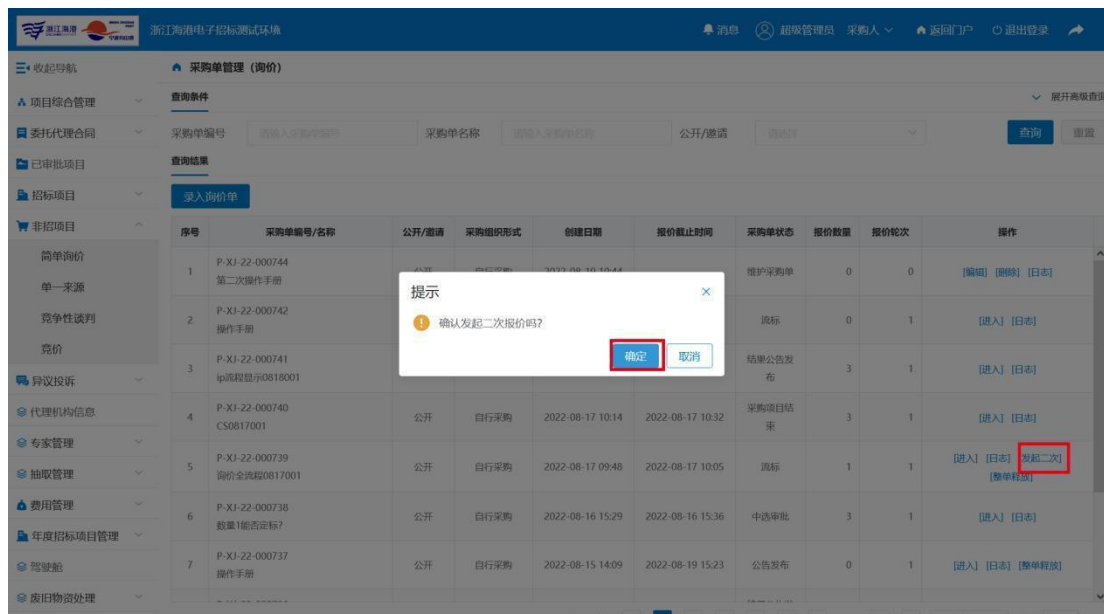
浙江海港电子招标测试环境

消息 超级管理员 采购人 返回门户 退出登录

收起导航
项目综合管理
委托代理合同
已审批项目
招标项目
非招项目
简单询价
单一来源
竞争性谈判
竞价
异议投诉
代理机构信息
专家管理
抽取管理
费用管理
年度招标项目管理
驾驶舱
废旧物资处理

采购单管理（询价）

查询条件
展开高级查询

采购单编号 请输入采购单编号
采购单名称 请输入采购单名称
公开/邀请 请选择
查询 重置

查询结果
录入询价单

| 序号 | 采购单编号/名称 | 公开/邀请 | 采购组织形式 | 创建日期 | 报价截止时间 | 采购单状态 | 报价数量 | 报价轮次 | 操作 |
|---|---|---|---|---|---|---|---|---|---|
| 1 | P-XJ-22-000744 第二次操作手册 | 公开 | 自行采购 | 2022-08-19 10:44 | | 维护采购单 | 0 | 0 | [编辑] [删除] [日志] |
| 2 | P-XJ-22-000742 操作手册 | | | | | 流标 | 0 | 1 | [进入] [日志] |
| 3 | P-XJ-22-000741 ip流程显示0818001 | | | | | 结果公告发布 | 3 | 1 | [进入] [日志] |
| 4 | P-XJ-22-000740 CS0817001 | 公开 | 自行采购 | 2022-08-17 10:14 | 2022-08-17 10:32 | 采购项目结束 | 3 | 1 | [进入] [日志] |
| 5 | P-XJ-22-000739 询价全流程0817001 | 公开 | 自行采购 | 2022-08-17 09:48 | 2022-08-17 10:05 | 流标 | 1 | 1 | [进入] [日志] [发起二次] [整单释放] |
| 6 | P-XJ-22-000738 数量1能否定标? | 公开 | 自行采购 | 2022-08-16 15:29 | 2022-08-16 15:36 | 中选审批 | 3 | 1 | [进入] [日志] |
| 7 | P-XJ-22-000737 操作手册 | 公开 | 自行采购 | 2022-08-15 14:09 | 2022-08-19 15:23 | 公告发布 | 0 | 1 | [进入] [日志] [整单释放] |

提示
确认发起二次报价吗?
确定 取消